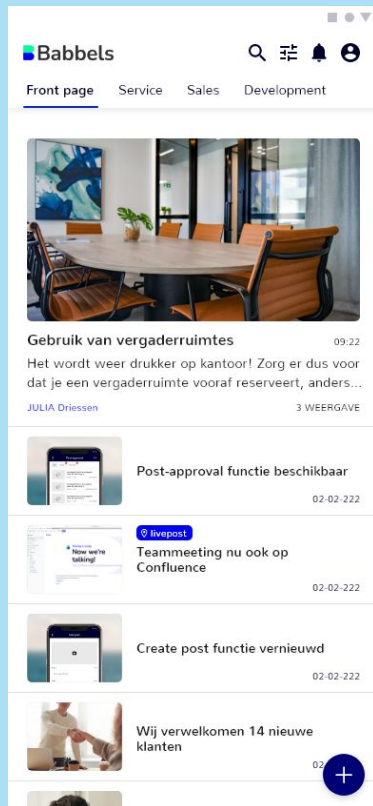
Babbels

Front page Service Sales Development

Gebruik van vergaderruimtes 09:22

Het wordt weer drukker op kantoor! Zorg er dus voor dat je een vergaderruimte vooraf reserveert, anders...

JULIA Driessen 3 WEERGAVE

Post-approval functie beschikbaar 02-02-222

livepost

Now we're talking!

Teammeeting nu ook op Confluence 02-02-222

Create post functie vernieuwd 02-02-222

Wij verwelkomen 14 nieuwe klanten 02